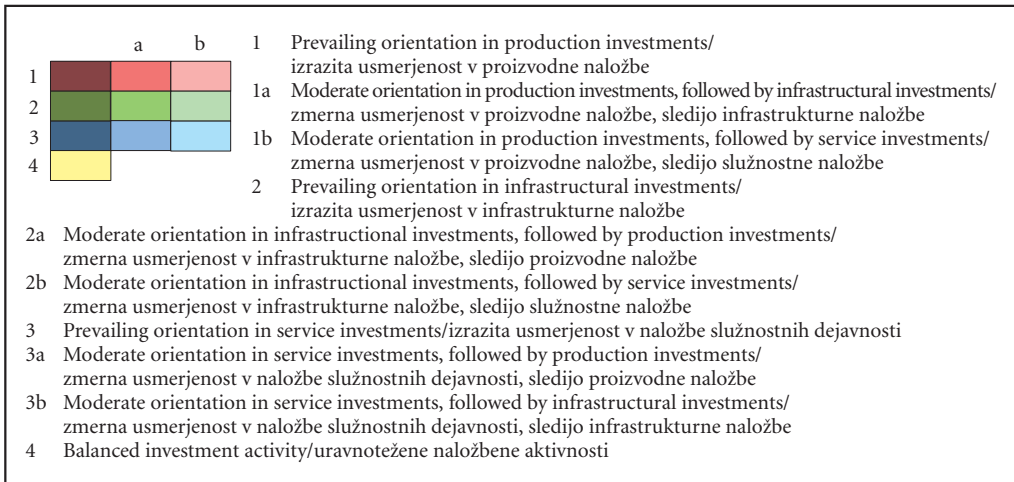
a b
1
2
3
4

1 Prevailing orientation in production investments/ izrazita usmerjenost v proizvodne naložbe
1a Moderate orientation in production investments, followed by infrastructural investments/ zmerna usmerjenost v proizvodne naložbe, sledijo infrastrukturne naložbe
1b Moderate orientation in production investments, followed by service investments/ zmerna usmerjenost v proizvodne naložbe, sledijo služnostne naložbe
2 Prevailing orientation in infrastructural investments/ izrazita usmerjenost v infrastrukturne naložbe
2a Moderate orientation in infrastructional investments, followed by production investments/ zmerna usmerjenost v infrastrukturne naložbe, sledijo proizvodne naložbe
2b Moderate orientation in infrastructional investments, followed by service investments/ zmerna usmerjenost v infrastrukturne naložbe, sledijo služnostne naložbe
3 Prevailing orientation in service investments/izrazita usmerjenost v naložbe služnostnih dejavnosti
3a Moderate orientation in service investments, followed by production investments/ zmerna usmerjenost v naložbe služnostnih dejavnosti, sledijo proizvodne naložbe
3b Moderate orientation in service investments, followed by infrastructural investments/ zmerna usmerjenost v naložbe služnostnih dejavnosti, sledijo infrastrukturne naložbe
4 Balanced investment activity/uravnotežene naložbene aktivnosti